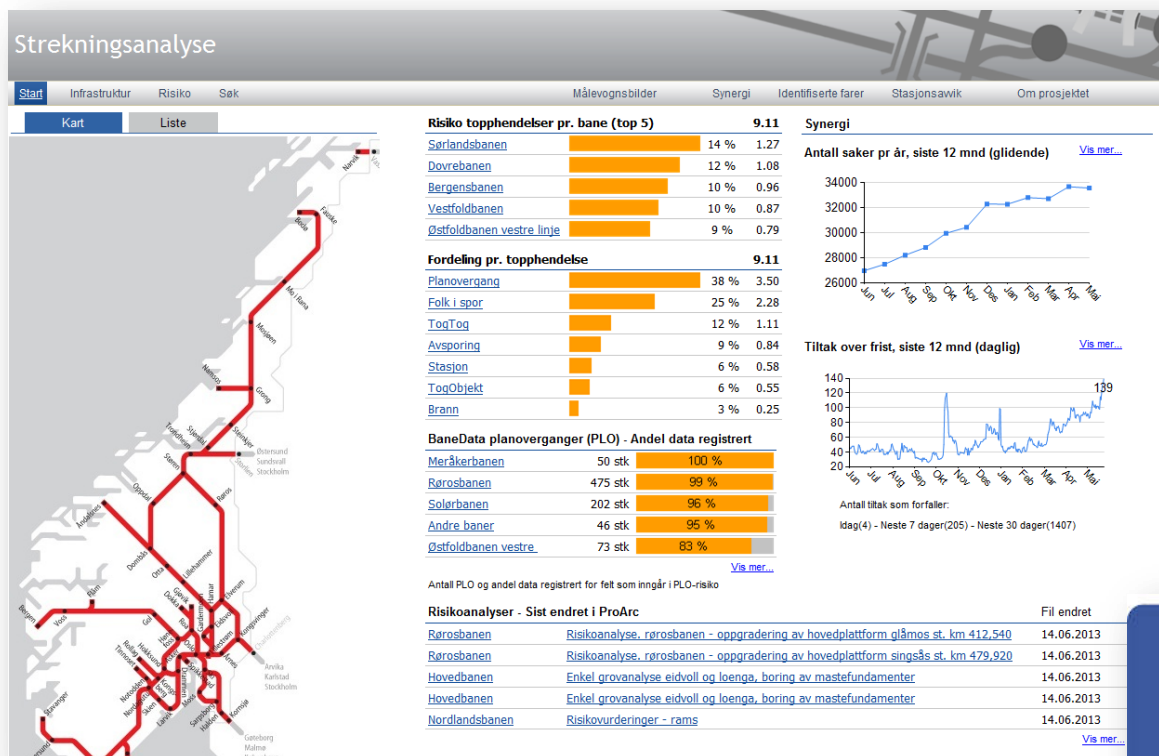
Strekningsanalyse

Start Infrastruktur Risiko Søk Målevognsbilder Synergi Identifiserte farer Stasjonsavvik Om prosjektet

Kart Liste

Narvik Fauske Bodø Mo i Rana Mosjøen Namsos Grong Steinkjer Stjørdal Trondheim Østersund Sundsvall Stockholm Støren Storlien Oppdal Røros Åndalsnes Dombås Otta Lillehammer Hamar Elverum Gjøvik Dokka Eidsvoll Kongsvinger Bergen Voss Finse Myrdal Gol Hønefoss Roa Gardermoen Lillestrøm Drammen Arvika Karlstad Stockholm Kongsberg Tinnoset Notodden Skien Moss Sarpsborg Halden Kornsjø Stavanger Göteborg Malmø København

Risiko topphendelser pr. bane (top 5) 9.11

| Sørlandsbanen | 14 % | 1.27 |
|---|---|---|
| Dovrebanen | 12 % | 1.08 |
| Bergensbanen | 10 % | 0.96 |
| Vestfoldbanen | 10 % | 0.87 |
| Østfoldbanen vestre linje | 9 % | 0.79 |

Fordeling pr. topphendelse 9.11

| Planovergang | 38 % | 3.50 |
|---|---|---|
| Folk i spor | 25 % | 2.28 |
| TogTog | 12 % | 1.11 |
| Avsporing | 9 % | 0.84 |
| Stasjon | 6 % | 0.58 |
| TogObjekt | 6 % | 0.55 |
| Brann | 3 % | 0.25 |

BaneData planoverganger (PLO) - Andel data registrert

| Meråkerbanen | 50 stk | 100 % |
|---|---|---|
| Rørosbanen | 475 stk | 99 % |
| Solørbanen | 202 stk | 96 % |
| Andre baner | 46 stk | 95 % |
| Østfoldbanen vestre | 73 stk | 83 % |

Vis mer...

Antall PLO og andel data registrert for felt som inngår i PLO-risiko

Synergi

Antall saker pr år, siste 12 mnd (glidende) Vis mer...

34000 32000 30000 28000 26000
Jun Jul Aug Sep Okt Nov Des Jan Feb Mar Apr Mai

Tiltak over frist, siste 12 mnd (daglig) Vis mer...

140 120 100 80 60 40 20
139
Jun Jul Aug Sep Okt Nov Des Jan Feb Mar Apr Mai

Antall tiltak som forfaller:
Idag(4) - Neste 7 dager(205) - Neste 30 dager(1407)

Risikoanalyser - Sist endret i ProArc Fil endret

| Rørosbanen | Risikoanalyse. rørosbanen - oppgradering av hovedplattform glåmos st. km 412,540 | 14.06.2013 |
|---|---|---|
| Rørosbanen | Risikoanalyse. rørosbanen - oppgradering av hovedplattform singsås st. km 479,920 | 14.06.2013 |
| Hovedbanen | Enkel grovanalyse eidvoll og loenga, boring av mastefundamenter | 14.06.2013 |
| Hovedbanen | Enkel grovanalyse eidvoll og loenga, boring av mastefundamenter | 14.06.2013 |
| Nordlandsbanen | Risikovurderinger - rams | 14.06.2013 |

Vis mer...